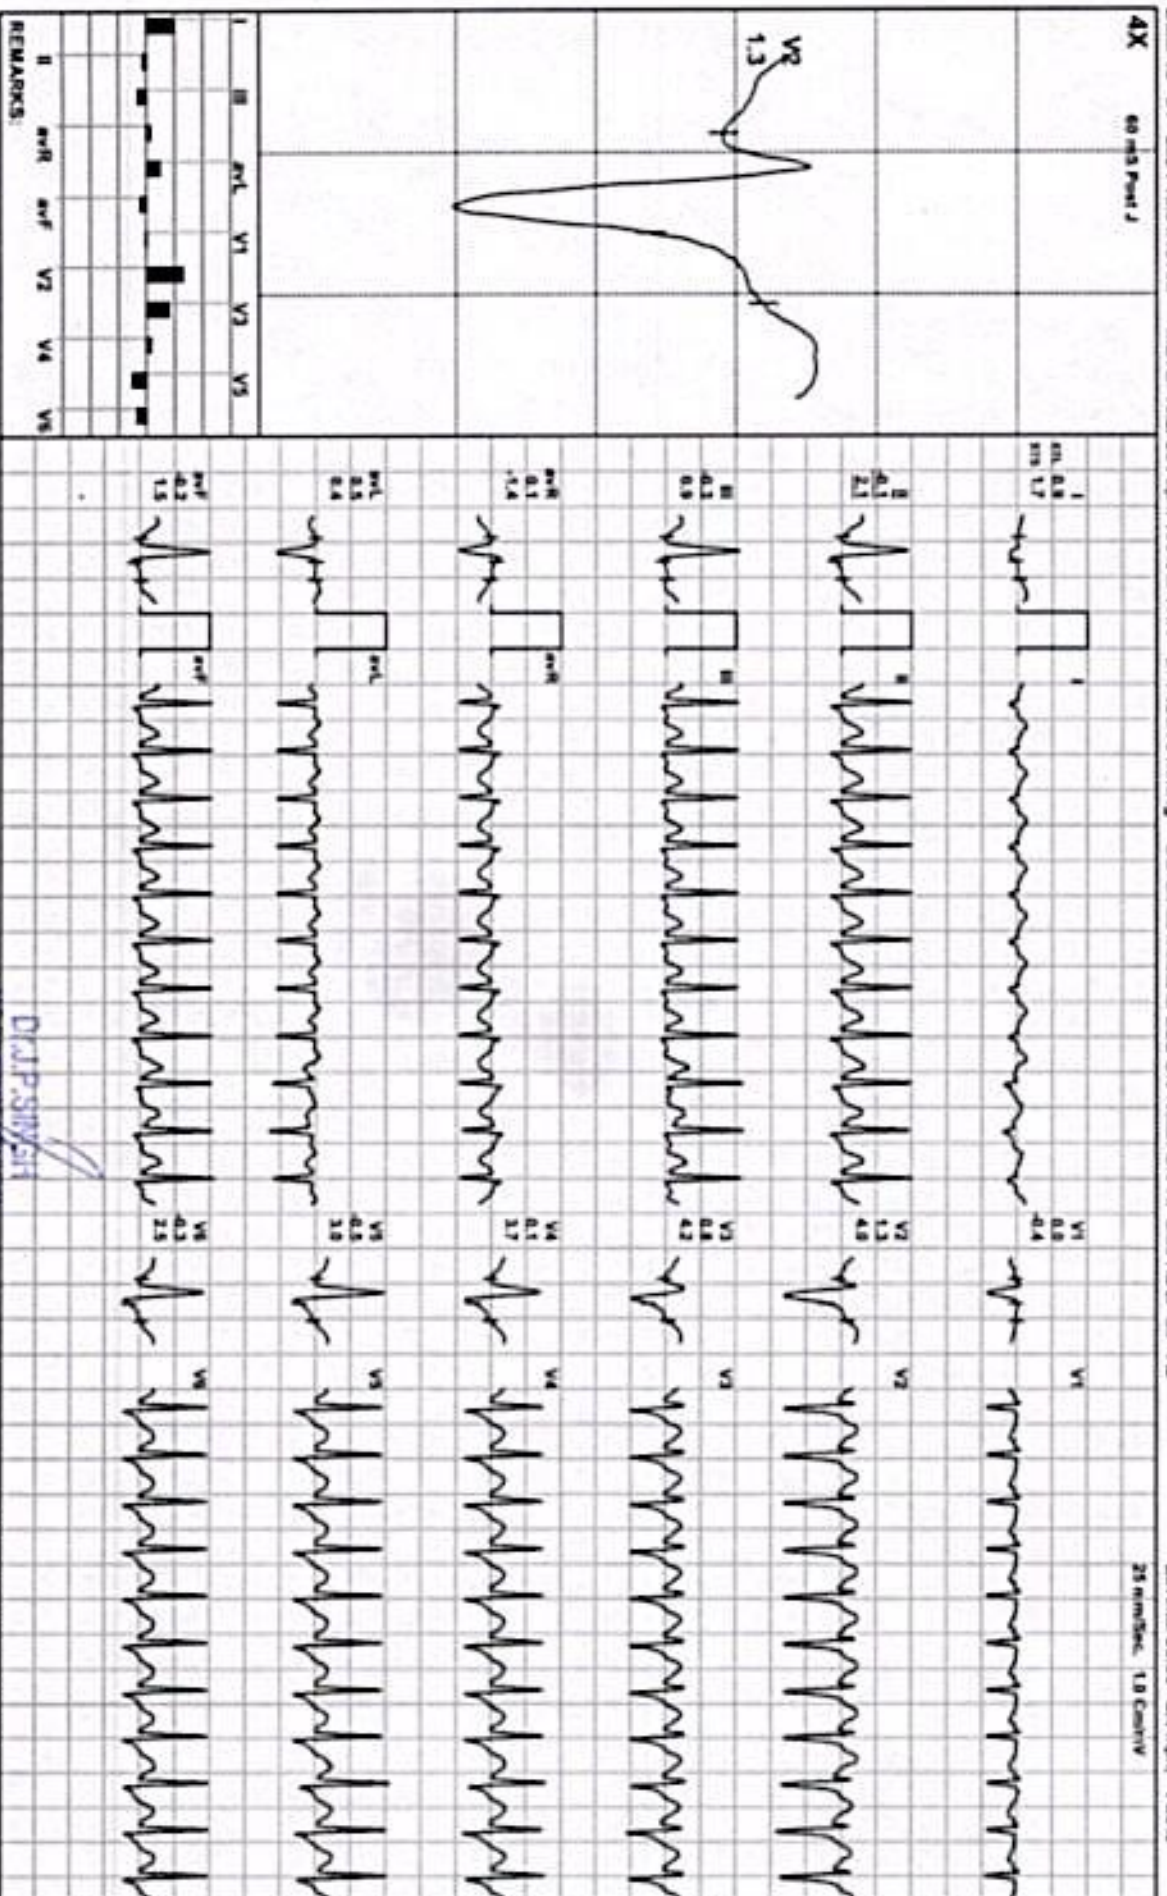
4X 60 mS Post J

V2
1.3

I III aVL V1 V3 V5

II aVR aVF V2 V4 V6

REMARKS:

I
ST. 0.0
SS 1.7

II
-0.1
2.1

III
-0.1
0.9

aVR
0.1
-1.4

aVL
0.1
0.4

aVF
-0.1
1.5

I

II

III

aVR

aVL

aVF

V1
0.0
-0.4

V2
1.3
4.9

V3
0.8
4.2

V4
0.1
3.7

V5
0.1
3.0

V6
-0.1
2.1

V1

V2

V3

V4

V5

V6

25 mm/Sec. 1.0 Cm/mV

Dr.J.P.Singh